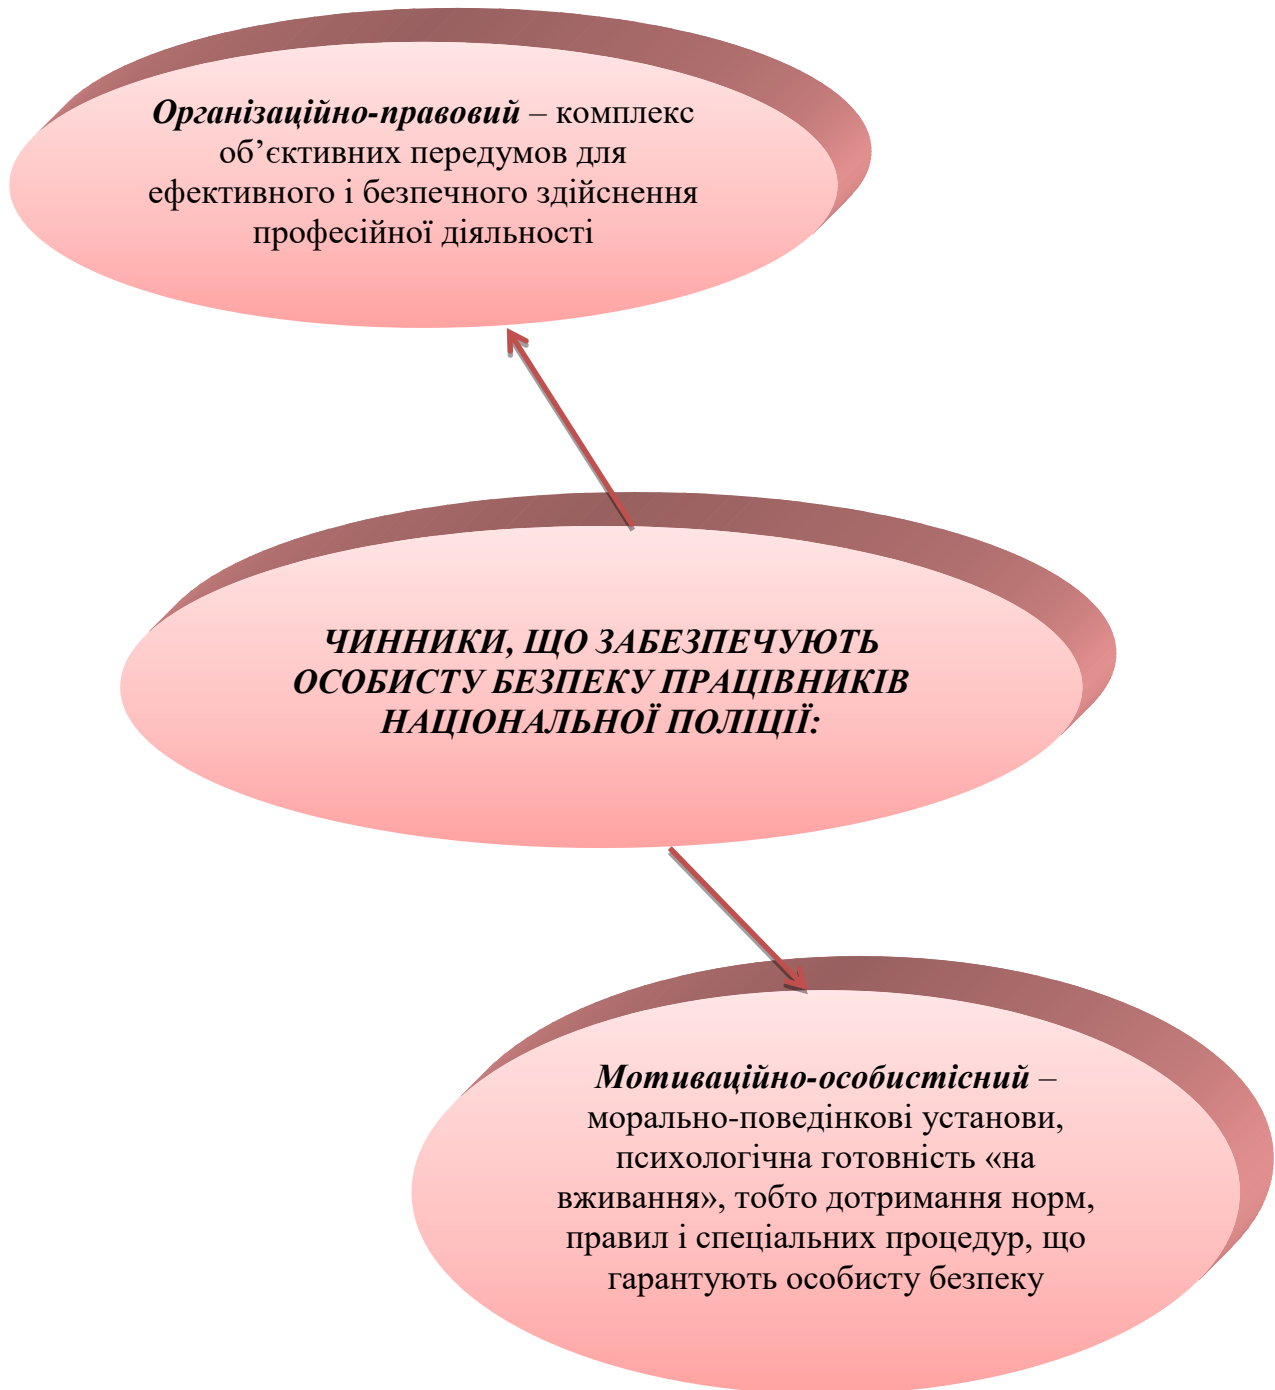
*Організаційно-правовий* – комплекс об’єктивних передумов для ефективного і безпечного здійснення професійної діяльності

*ЧИННИКИ, ЩО ЗАБЕЗПЕЧУЮТЬ ОСОБИСТУ БЕЗПЕКУ ПРАЦІВНИКІВ НАЦІОНАЛЬНОЇ ПОЛІЦІЇ:*

*Мотиваційно-особистісний* – морально-поведінкові установи, психологічна готовність «на вживання», тобто дотримання норм, правил і спеціальних процедур, що гарантують особисту безпеку